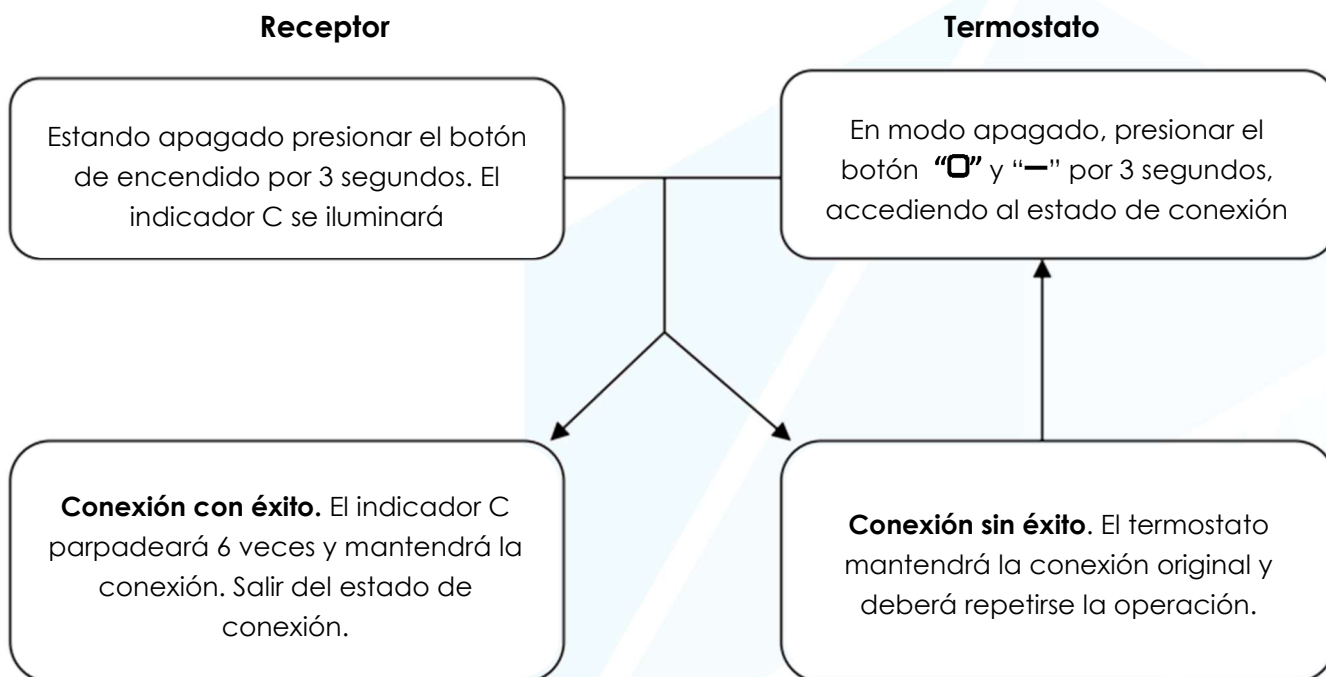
**Receptor**

**Termostato**

Estando apagado presionar el botón de encendido por 3 segundos. El indicador C se iluminará

En modo apagado, presionar el botón **"O"** y "**—**" por 3 segundos, accediendo al estado de conexión

**Conexión con éxito.** El indicador C parpadeará 6 veces y mantendrá la conexión. Salir del estado de conexión.

**Conexión sin éxito**. El termostato mantendrá la conexión original y deberá repetirse la operación.